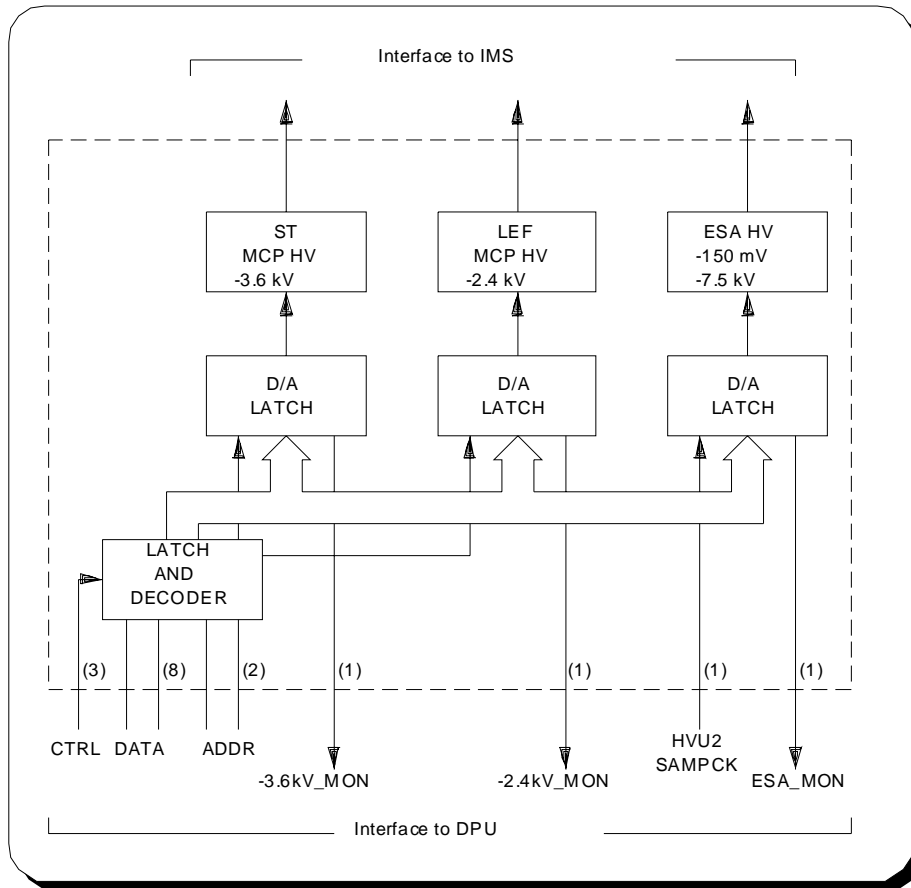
Interface to IMS

ST
MCP HV
-3.6 kV

LEF
MCP HV
-2.4 kV

ESA HV
-150 mV
-7.5 kV

D/A
LATCH

D/A
LATCH

D/A
LATCH

LATCH
AND
DECODER

(3)
(8)
(2)
(1)
(1)
(1)
(1)

CTRL
DATA
ADDR
-3.6kV_MON
-2.4kV_MON
HVU2
SAMPCK
ESA_MON

Interface to DPU